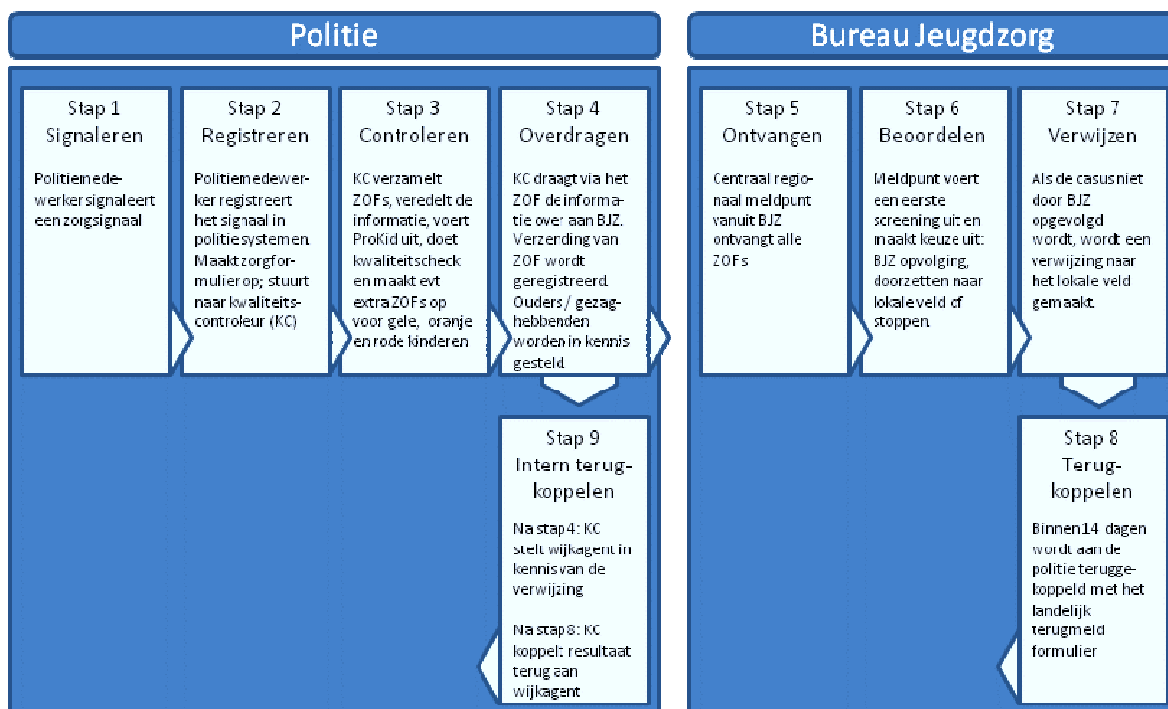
Politie

Bureau Jeugdzorg

Stap 1
Signaleren

Politiemedewerker signaleert een zorgsignaal

Stap 2
Registreren

Politiemedewerker registreert het signaal in politiesystemen. Maakt zorgformulier op; stuurt naar kwaliteitscontroleur (KC)

Stap 3
Controleren

KC verzamelt ZOFs, veredelt de informatie, voert ProKid uit, doet kwaliteitscheck en maakt evt extra ZOFs op voor gele, oranje en rode kinderen

Stap 4
Overdragen

KC draagt via het ZOF de informatie over aan BJZ. Verzending van ZOF wordt geregistreerd. Ouders / gezaghebbenden worden in kennis gesteld

Stap 9
Intern terugkoppelen

Na stap 4: KC stelt wijkagent in kennis van de verwijzing

Na stap 8: KC koppelt resultaat terug aan wijkagent

Stap 5
Ontvangen

Centraal regionaal meldpunt vanuit BJZ ontvangt alle ZOFs

Stap 6
Beoordelen

Meldpunt voert een eerste screening uit en maakt keuze uit: BJZ opvolging, doorzetten naar lokale veld of stoppen

Stap 7
Verwijzen

Als de casus niet door BJZ opgevolgd wordt, wordt een verwijzing naar het lokale veld gemaakt.

Stap 8
Terugkoppelen

Binnen 14 dagen wordt aan de politie teruggekoppeld met het landelijk terugmeld formulier